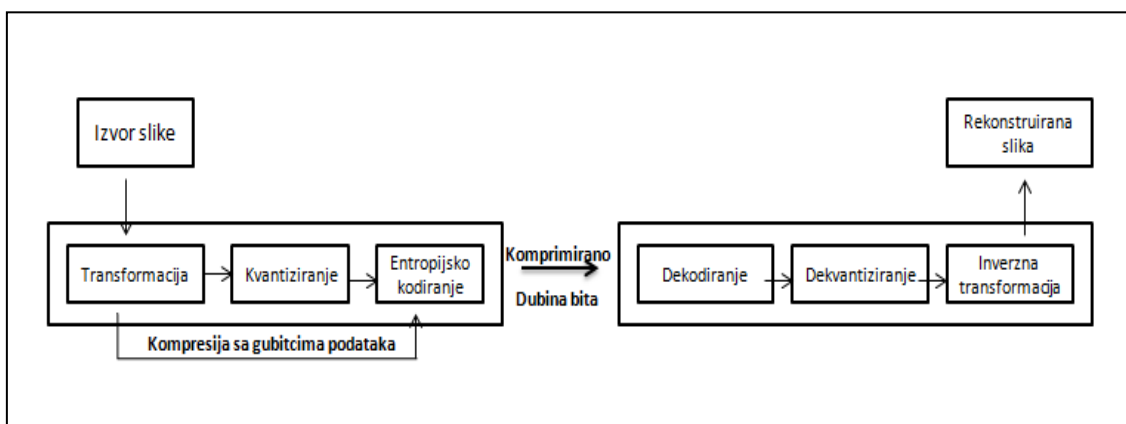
Izvor slike

Transformacija

Kvantiziranje

Entropijsko kodiranje

Kompresija sa gubitcima podataka

Komprimirano

Dubina bita

Dekodiranje

Dekvantiziranje

Inverzna transformacija

Rekonstruirana slika